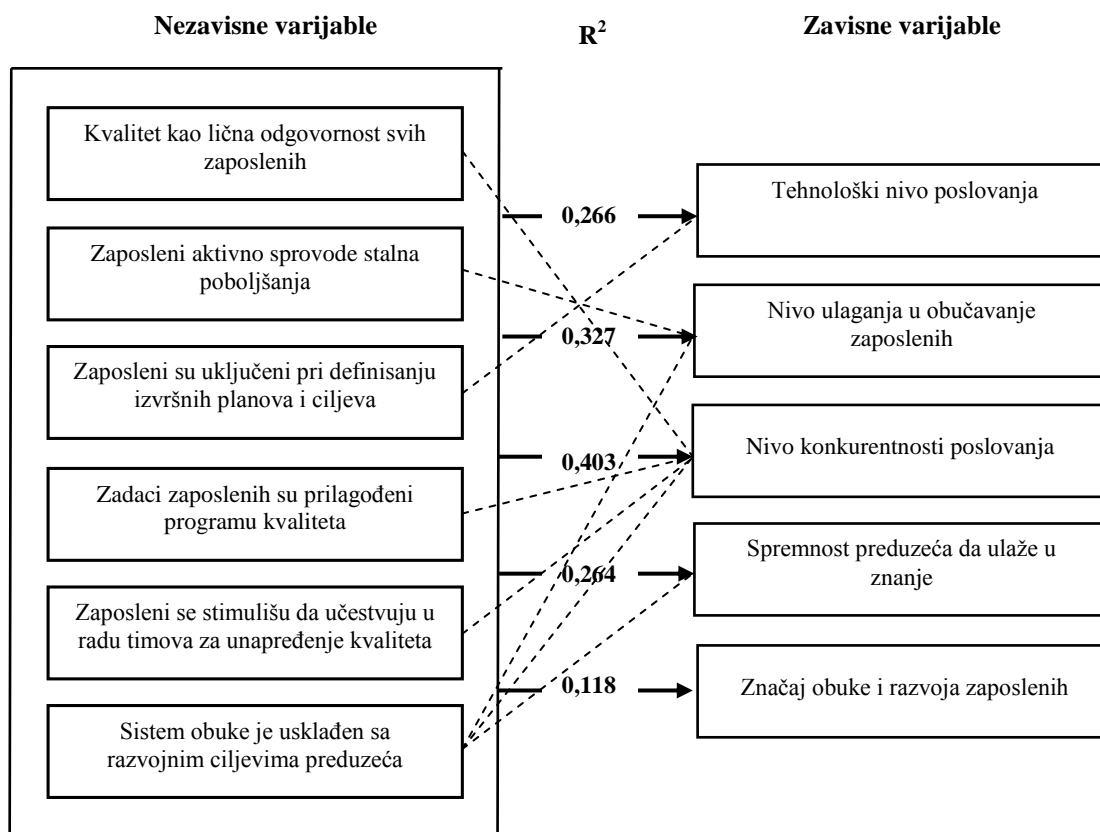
Nezavisne varijable

$R^2$

Zavisne varijable

Kvalitet kao lična odgovornost svih zaposlenih

Zaposleni aktivno sprovode stalna poboljšanja

Zaposleni su uključeni pri definisanju izvršnih planova i ciljeva

Zadaci zaposlenih su prilagođeni programu kvaliteta

Zaposleni se stimulišu da učestvuju u radu timova za unapređenje kvaliteta

Sistem obuke je usklađen sa razvojnim ciljevima preduzeća

0,266

0,327

0,403

0,264

0,118

Tehnološki nivo poslovanja

Nivo ulaganja u obučavanje zaposlenih

Nivo konkurentnosti poslovanja

Spremnost preduzeća da ulaže u znanje

Značaj obuke i razvoja zaposlenih